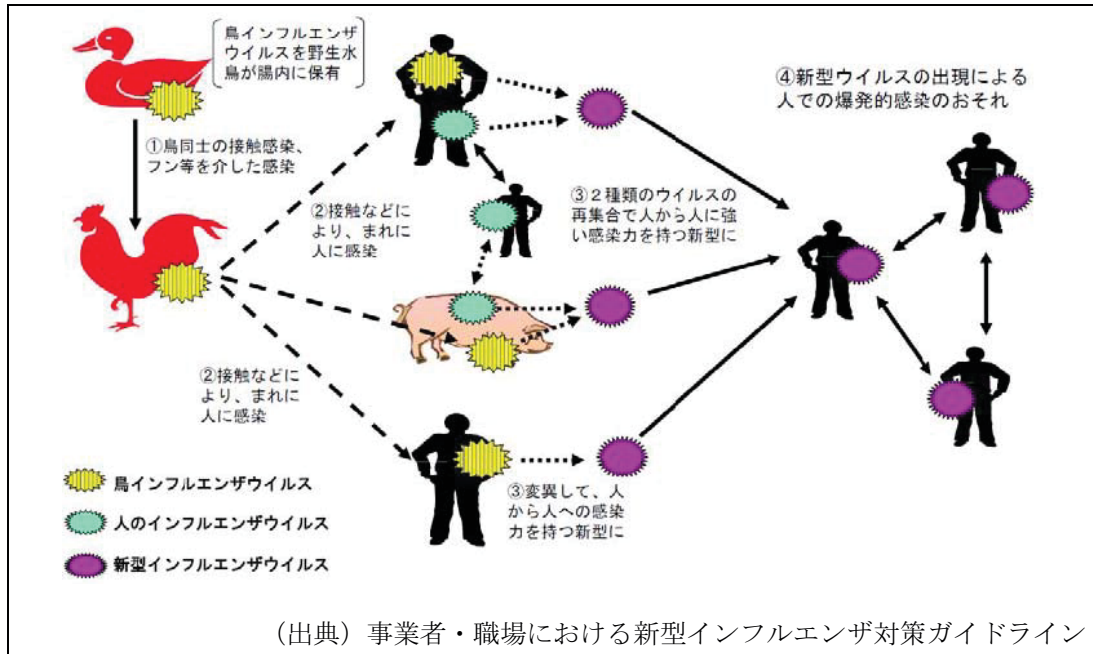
鳥インフルエンザウイルスを野生水鳥が腸内に保有

①鳥同士の接触感染、フン等を介した感染

②接触などにより、まれに人に感染

③２種類のウイルスの再集合で人から人に強い感染力を持つ新型に

④新型ウイルスの出現による人での爆発的感染のおそれ

②接触などにより、まれに人に感染

③変異して、人から人への感染力を持つ新型に

鳥インフルエンザウイルス

人のインフルエンザウイルス

新型インフルエンザウイルス

（出典）事業者・職場における新型インフルエンザ対策ガイドライン